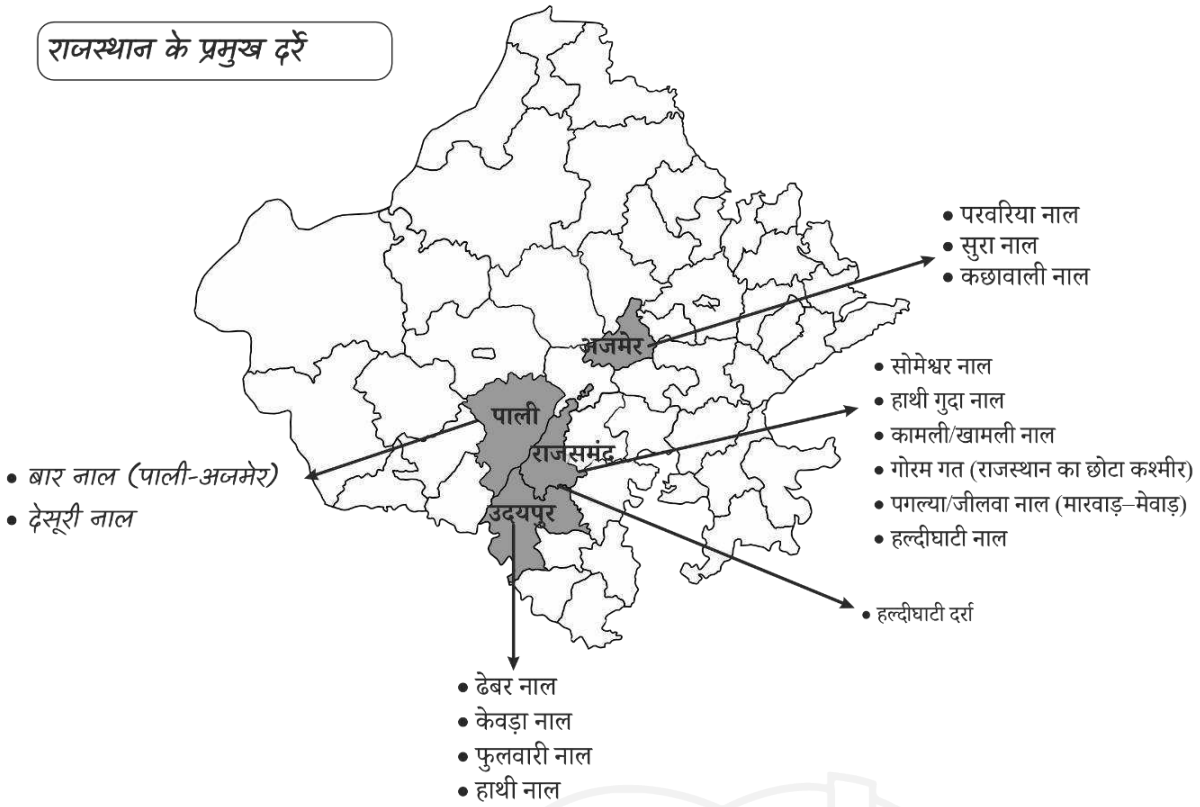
राजस्थान के प्रमुख दर्रे

• परवरिया नाल
• सुरा नाल
• कछावाली नाल

अजमेर

• सोमेश्वर नाल
• हाथी गुदा नाल
• कामली/खामली नाल
• गोरम गत (राजस्थान का छोटा कश्मीर)
• पगल्या/जीलवा नाल (मारवाड़–मेवाड़)
• हल्दीघाटी नाल

पाली

राजसमंद

• बार नाल (पाली-अजमेर)
• देसूरी नाल

उदयपुर

• हल्दीघाटी दर्रा

• ढेबर नाल
• केवड़ा नाल
• फुलवारी नाल
• हाथी नाल